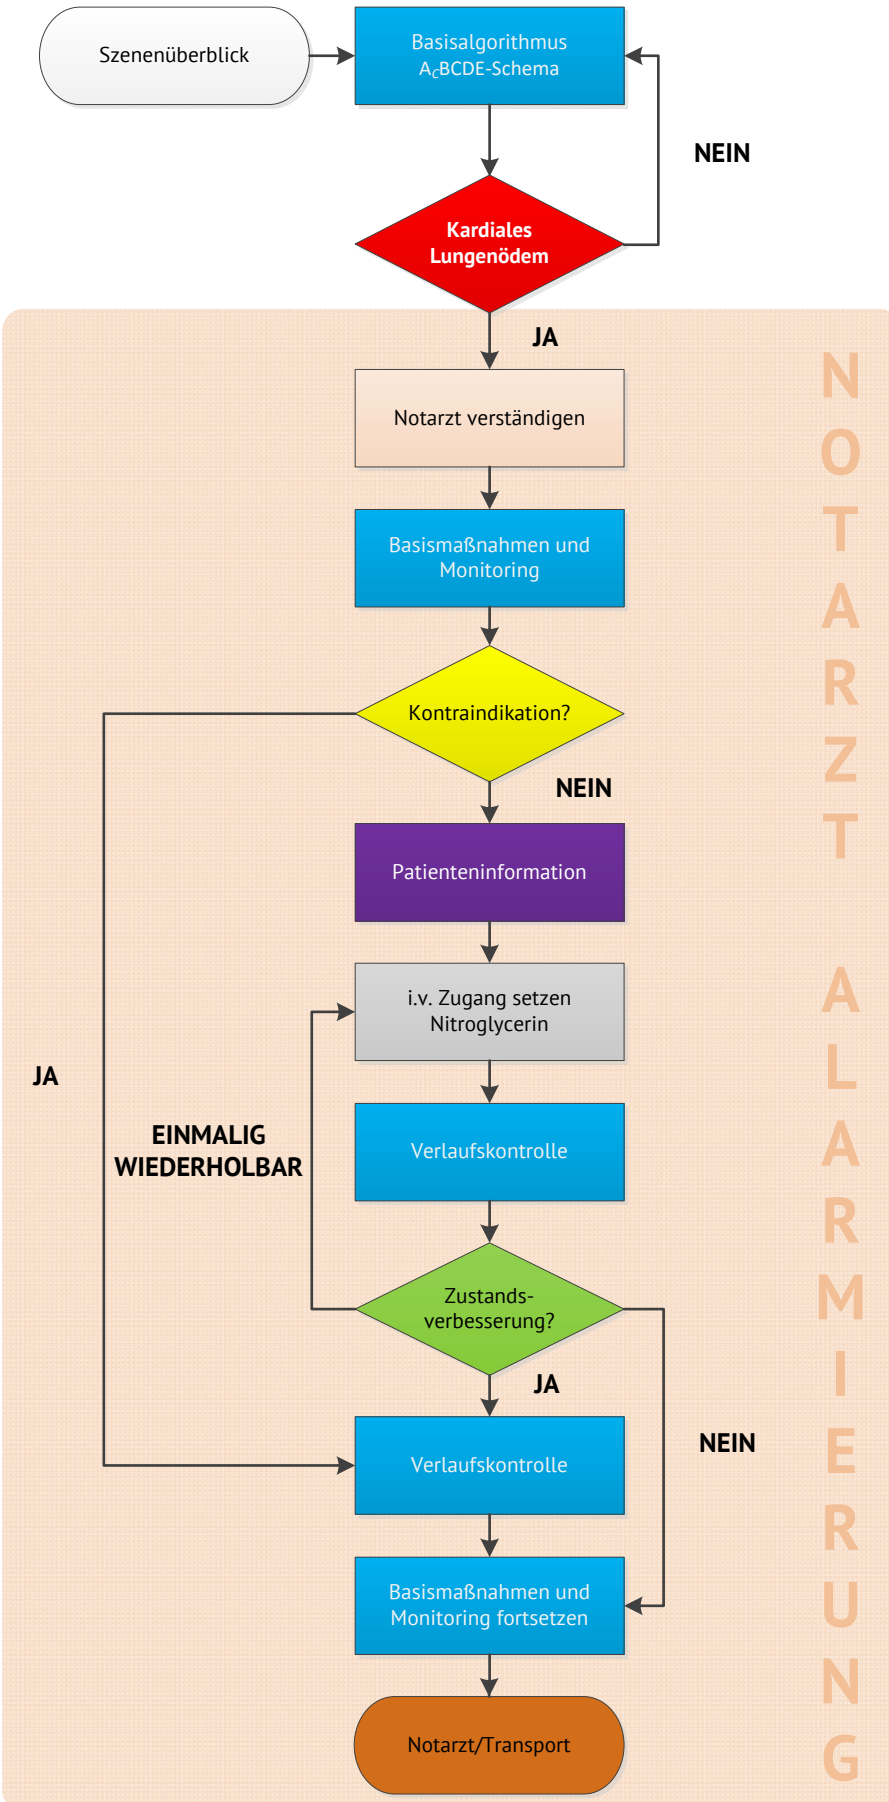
Szenenüberblick

Basisalgorithmus $A_cBCDE$-Schema

NEIN

Kardiales Lungenödem

JA

Notarzt verständigen

Basismaßnahmen und Monitoring

Kontraindikation?

NEIN

Patienteninformation

i.v. Zugang setzen Nitroglycerin

JA

EINMALIG WIEDERHOLBAR

Verlaufskontrolle

Zustands-verbesserung?

JA

NEIN

Verlaufskontrolle

Basismaßnahmen und Monitoring fortsetzen

Notarzt/Transport

NOTARZT ALARMIERUNG